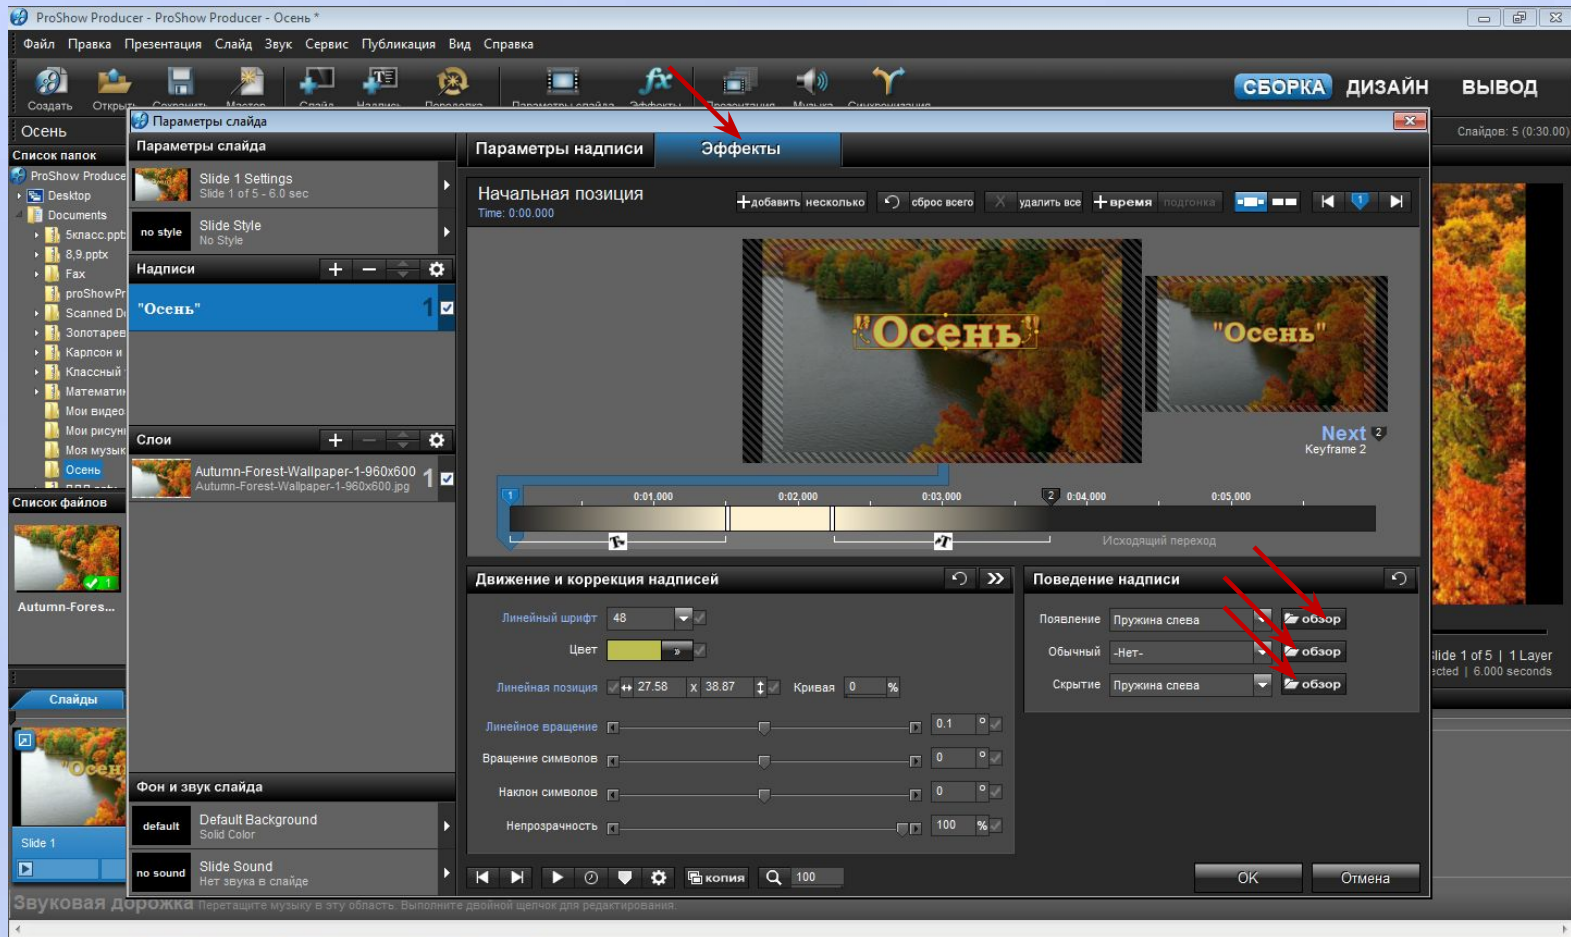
ProShow Producer - ProShow Producer - Осень *

Файл Правка Презентация Слайд Звук Сервис Публикация Вид Справка

Создать Открыть Сохранить Мастер Слайд Надпись Порядок Параметры слайда Эффекты Презентация Музыка Синхронизация

СБОРКА ДИЗАЙН ВЫВОД

Осень

Слайдов: 5 (0:30.00)

Список папок

ProShow Producer
Desktop
Documents
5класс.ppt
8,9.pptx
Fax
proShowPr
Scanned D
Золотарев
Карпсон и
Классный
Математи
Мои видео
Мои рисун
Моя музык
Осень

Список файлов

Autumn-Fores...

Слайды

Slide 1

Параметры слайда

Параметры слайда

Slide 1 Settings
Slide 1 of 5 - 6.0 sec

no style
Slide Style
No Style

Надписи

"Осень"
1

Слои

Autumn-Forest-Wallpaper-1-960x600
Autumn-Forest-Wallpaper-1-960x600.jpg
1

Фон и звук слайда

default
Default Background
Solid Color

no sound
Slide Sound
Нет звука в слайде

Параметры надписи Эффекты

Начальная позиция
Time: 0:00.000

добавить несколько сброс всего удалить все время подгонка

"Осень"
"Осень"

Next 2
Keyframe 2

1 0:01.000 0:02.000 0:03.000 2 0:04.000 0:05.000
Исходящий переход

Движение и коррекция надписей

Линейный шрифт 48
Цвет
Линейная позиция 27.58 x 38.87 Кривая 0 %
Линейное вращение 0.1 °
Вращение символов 0 °
Наклон символов 0 °
Непрозрачность 100 %

Поведение надписи

Появление Пружина слева обзор
Обычный -Нет- обзор
Скрытие Пружина слева обзор

копия 100

OK Отмена

lide 1 of 5 | 1 Layer
ected | 6.000 seconds

Звуковая дорожка Перетащите музыку в эту область. Выполните двойной щелчок для редактирования.